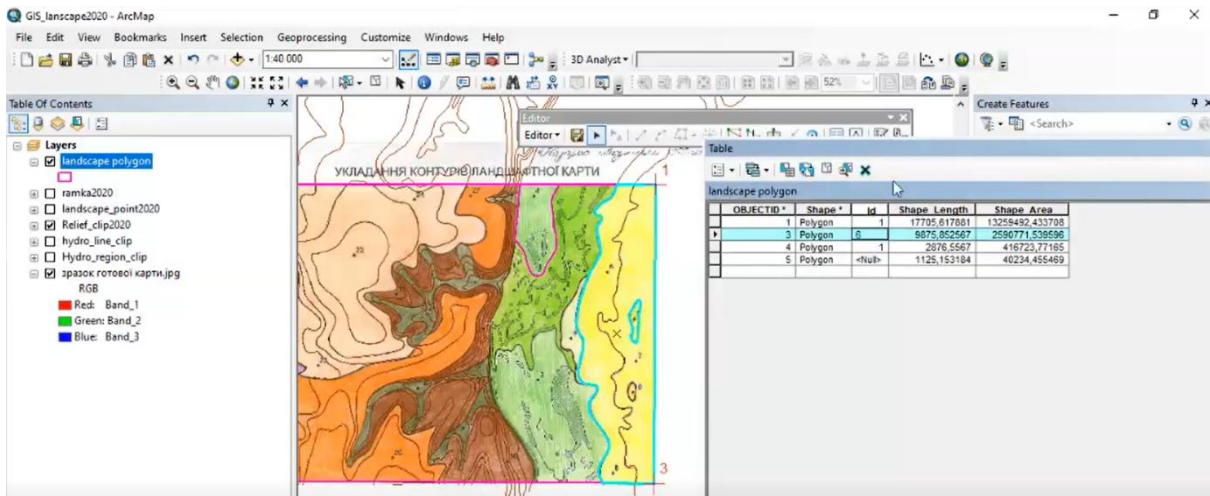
GIS_lanscape2020 - ArcMap

File Edit View Bookmarks Insert Selection Geoprocessing Customize Windows Help

1:40 000

3D Analyst

52%

Table Of Contents

Layers

landscape polygon

ramka2020

landscape_point2020

Relief_clip2020

hydro_line_clip

Hydro_region_clip

зразок готової карти.jpg

RGB

Red: Band_1

Green: Band_2

Blue: Band_3

Editor

Editor

УКЛАДАННЯ КОНТУРІВ ЛАНДШАФТНОЇ КАРТИ

1

3

Table

landscape polygon

| OBJECTID * | Shape * | Id | Shape_Length | Shape_Area |
|---|---|---|---|---|
| 1 | Polygon | 1 | 17705,817881 | 13259492,433708 |
| 3 | Polygon | 6 | 9875,852567 | 2590771,539596 |
| 4 | Polygon | 1 | 2876,5567 | 416723,77165 |
| 5 | Polygon | <Null> | 1125,153184 | 40234,455469 |

Create Features

<Search>